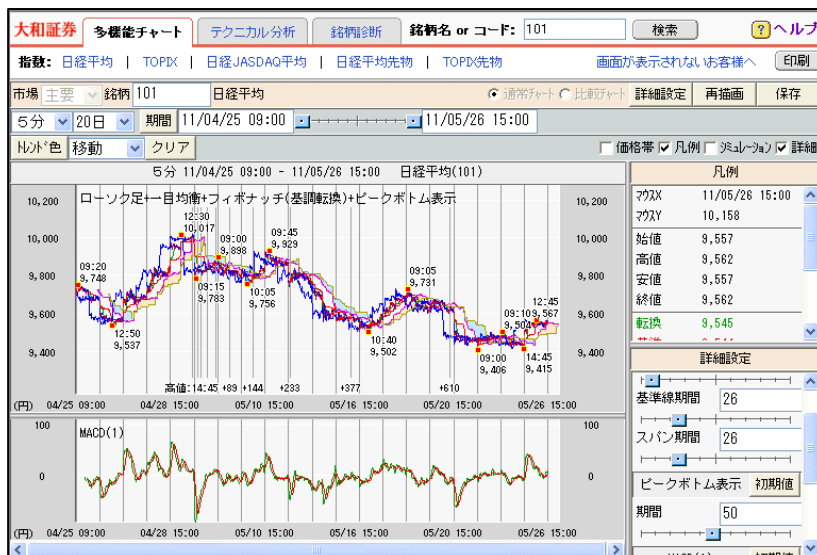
大和証券 | 多機能チャート | テクニカル分析 | 銘柄診断 | 銘柄名 or コード: 101 | 検索 | ? ヘルプ

指数: 日経平均 | TOPIX | 日経JASDAQ平均 | 日経平均先物 | TOPIX先物 | 画面が表示されないお客様へ | 印刷

市場 主要 銘柄 101 日経平均 | 通常チャート 比較チャート | 詳細設定 | 再描画 | 保存

5分 20日 期間 11/04/25 09:00 11/05/26 15:00

トレンド色 移動 クリア | 価格帯 凡例 シミュレーション 詳細

5分 11/04/25 09:00 - 11/05/26 15:00 日経平均(101)

ローソク足+一目均衡+フィボナッチ(基調転換)+ピークボトム表示

10,200
10,000
9,800
9,600
9,400

12:30 10,017
09:00 9,898
09:45 9,929
09:20 9,748
09:15 9,783
10:05 9,756
12:50 9,537
09:05 9,731
10:40 9,502
09:10 9,504
12:45 9,567
09:00 9,406
14:45 9,415

高値:14:45 +89 +144 +233 +377 +610

(円) 04/25 09:00 04/28 15:00 05/10 15:00 05/16 15:00 05/20 15:00 05/26 15:00

100
0
MACD(1)

(円) 04/25 09:00 04/28 15:00 05/10 15:00 05/16 15:00 05/20 15:00 05/26 15:00

凡例
マウスX 11/05/26 15:00
マウスY 10,158
始値 9,557
高値 9,562
安値 9,557
終値 9,562
転換 9,545

詳細設定
基準線期間 26
スパン期間 26
ピークボトム表示 初期値
期間 50